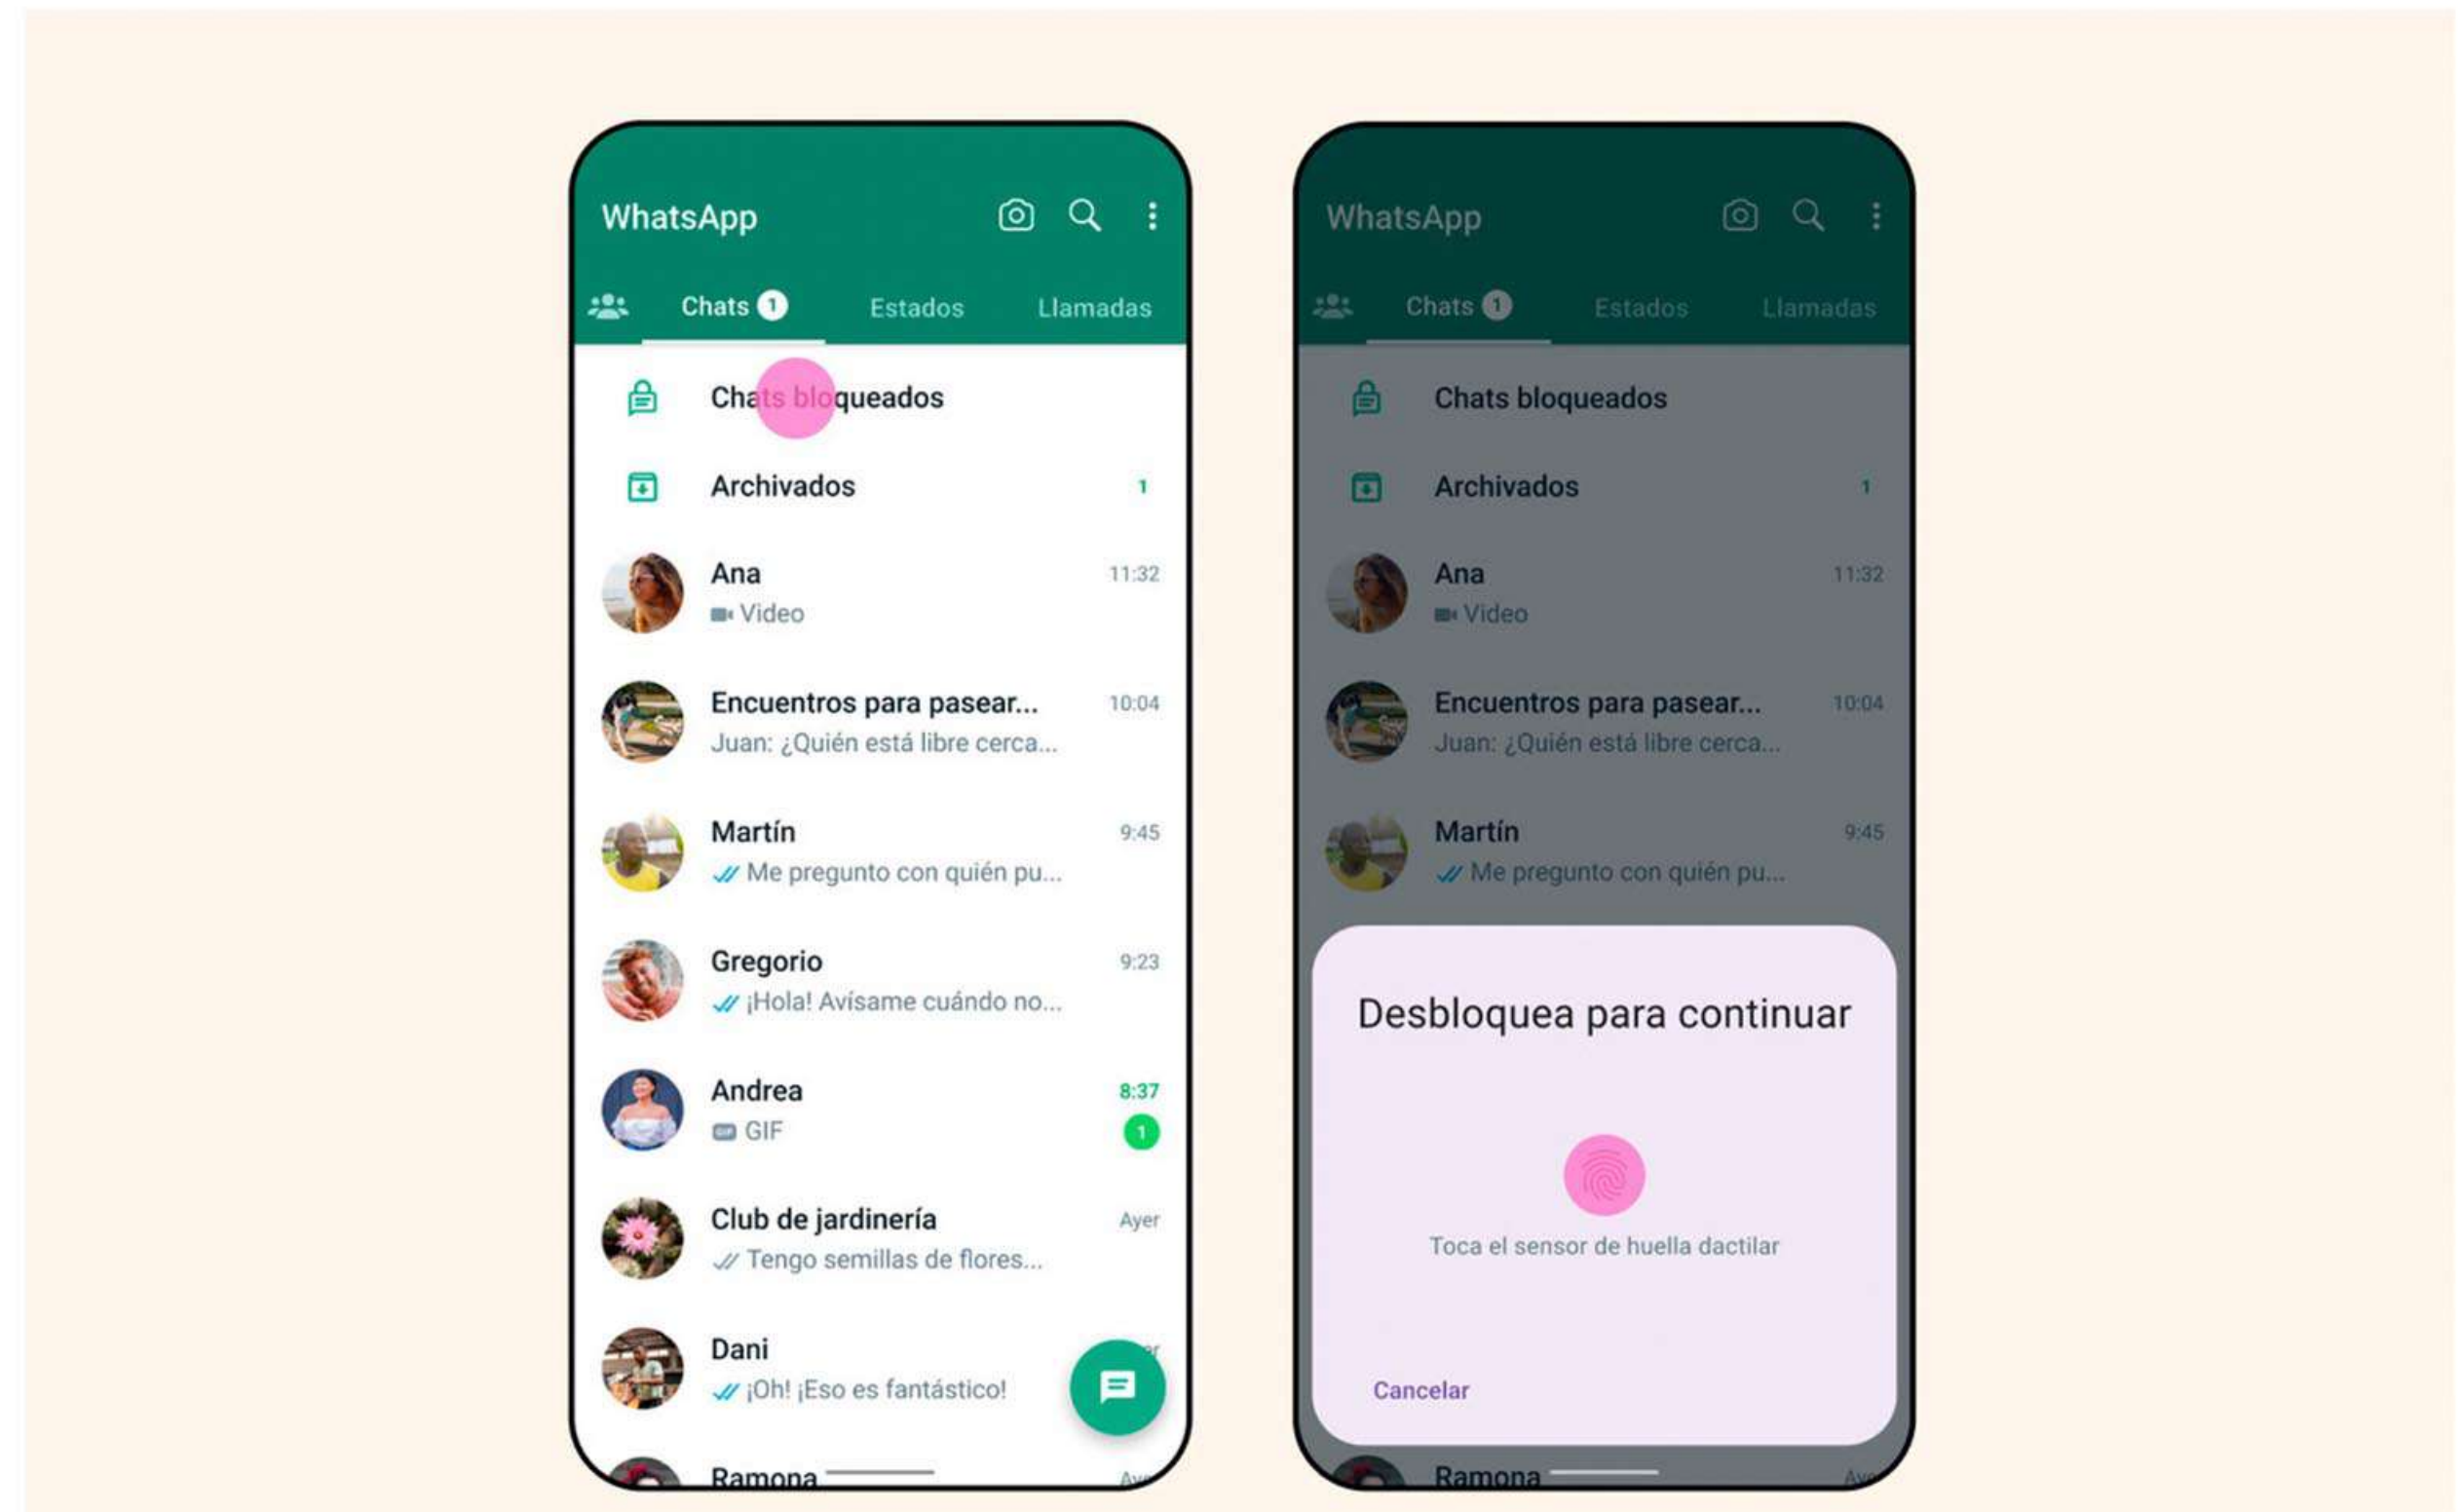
WhatsApp

Chats 1 Estados Llamadas

Chats bloqueados

Archivados 1

Ana 11:32
Video

Encuentros para pasear... 10:04
Juan: ¿Quién está libre cerca...

Martín 9:45
Me pregunto con quién pu...

Gregorio 9:23
¡Hola! Avísame cuándo no...

Andrea 8:37
GIF 1

Club de jardinería Ayer
Tengo semillas de flores...

Dani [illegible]
¡Oh! ¡Eso es fantástico!

Ramona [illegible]

WhatsApp

Chats 1 Estados Llamadas

Chats bloqueados

Archivados 1

Ana 11:32
Video

Encuentros para pasear... 10:04
Juan: ¿Quién está libre cerca...

Martín 9:45
Me pregunto con quién pu...

Desbloquea para continuar

Toca el sensor de huella dactilar

Cancelar

Ramona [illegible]